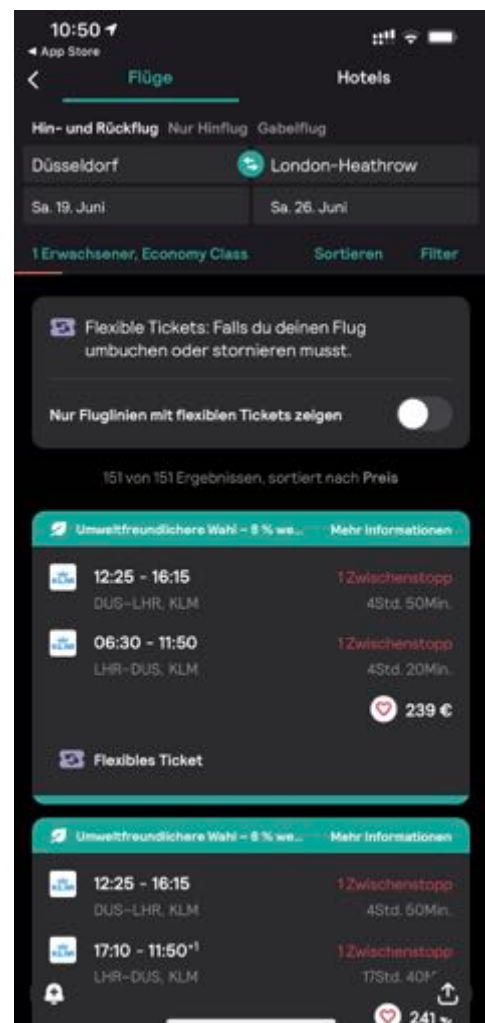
10:50
◂ App Store
Flüge
Hotels
Hin- und Rückflug Nur Hinflug Gabelflug
Düsseldorf
London-Heathrow
Sa. 19. Juni
Sa. 26. Juni
1 Erwachsener, Economy Class
Sortieren
Filter

Flexible Tickets: Falls du deinen Flug umbuchen oder stornieren musst.
Nur Fluglinien mit flexiblen Tickets zeigen

151 von 151 Ergebnissen, sortiert nach Preis

Umweltfreundlichere Wahl – 8 % we...
Mehr Informationen
KLM
12:25 - 16:15
DUS–LHR, KLM
1 Zwischenstopp
4Std. 50Min.
KLM
06:30 - 11:50
LHR–DUS, KLM
1 Zwischenstopp
4Std. 20Min.
239 €
Flexibles Ticket

Umweltfreundlichere Wahl – 8 % we...
Mehr Informationen
KLM
12:25 - 16:15
DUS–LHR, KLM
1 Zwischenstopp
4Std. 50Min.
KLM
17:10 - 11:50$^{+1}$
LHR–DUS, KLM
1 Zwischenstopp
17Std. 40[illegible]
241 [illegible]